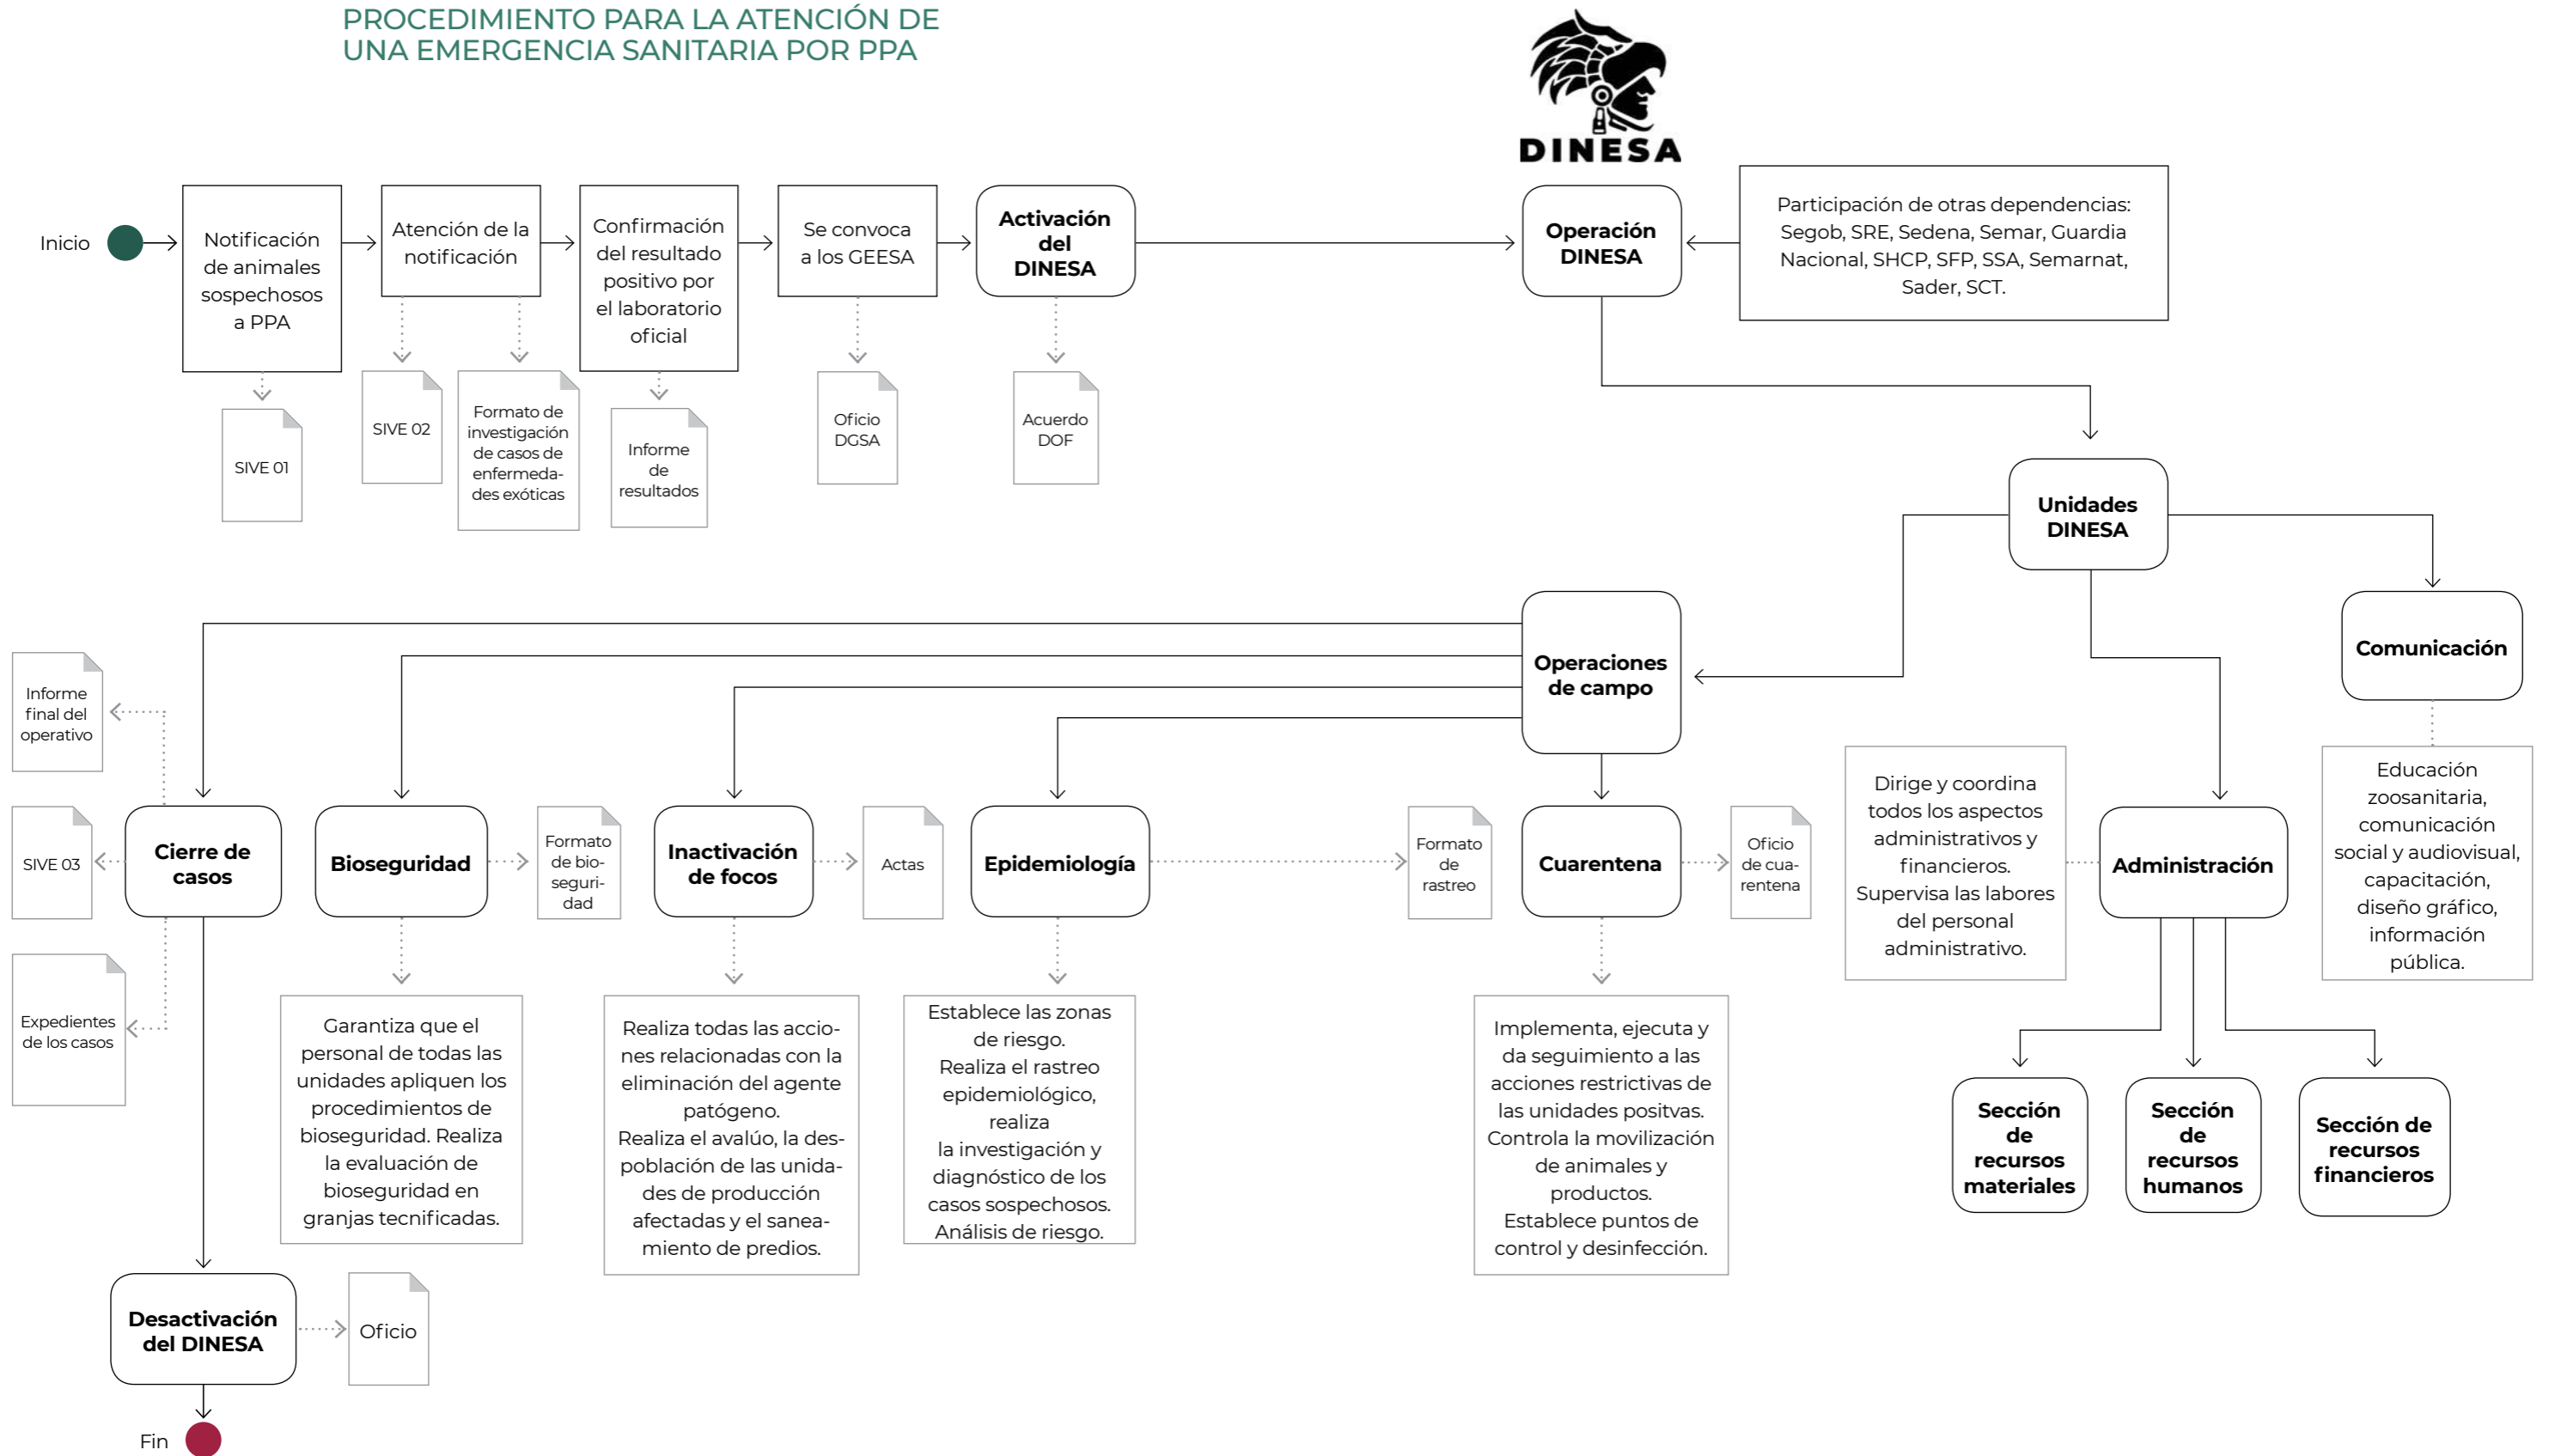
PROCEDIMIENTO PARA LA ATENCIÓN DE UNA EMERGENCIA SANITARIA POR PPA

DINESA

Inicio

Notificación de animales sospechosos a PPA

SIVE 01

Atención de la notificación

SIVE 02

Formato de investigación de casos de enfermedades exóticas

Confirmación del resultado positivo por el laboratorio oficial

Informe de resultados

Se convoca a los GEESA

Oficio DGSA

Activación del DINESA

Acuerdo DOF

Operación DINESA

Participación de otras dependencias: Segob, SRE, Sedena, Semar, Guardia Nacional, SHCP, SFP, SSA, Semarnat, Sader, SCT.

Unidades DINESA

Operaciones de campo

Comunicación

Educación zoosanitaria, comunicación social y audiovisual, capacitación, diseño gráfico, información pública.

Informe final del operativo

SIVE 03

Cierre de casos

Expedientes de los casos

Bioseguridad

Formato de bioseguridad

Garantiza que el personal de todas las unidades apliquen los procedimientos de bioseguridad. Realiza la evaluación de bioseguridad en granjas tecnificadas.

Inactivación de focos

Actas

Realiza todas las acciones relacionadas con la eliminación del agente patógeno. Realiza el avalúo, la despoblación de las unidades de producción afectadas y el saneamiento de predios.

Epidemiología

Establece las zonas de riesgo. Realiza el rastreo epidemiológico, realiza la investigación y diagnóstico de los casos sospechosos. Análisis de riesgo.

Formato de rastreo

Cuarentena

Oficio de cuarentena

Implementa, ejecuta y da seguimiento a las acciones restrictivas de las unidades positvas. Controla la movilización de animales y productos. Establece puntos de control y desinfección.

Dirige y coordina todos los aspectos administrativos y financieros. Supervisa las labores del personal administrativo.

Administración

Sección de recursos materiales

Sección de recursos humanos

Sección de recursos financieros

Desactivación del DINESA

Oficio

Fin